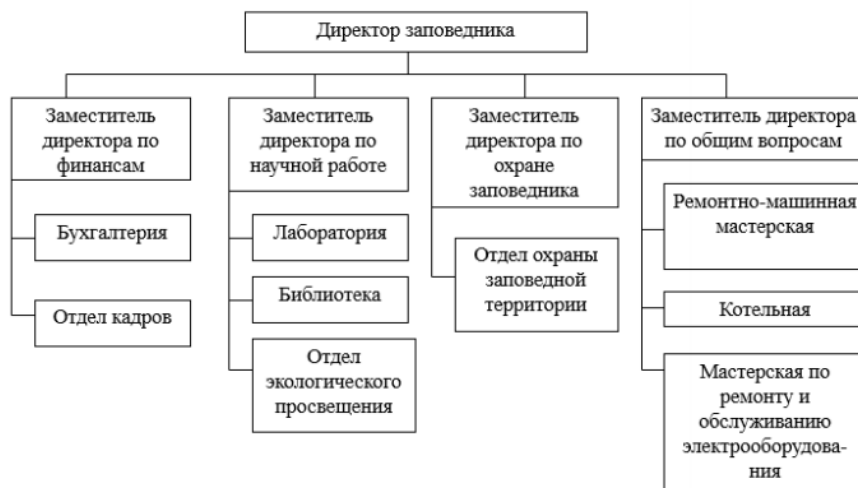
Директор заповедника

Заместитель директора по финансам

Бухгалтерия

Отдел кадров

Заместитель директора по научной работе

Лаборатория

Библиотека

Отдел экологического просвещения

Заместитель директора по охране заповедника

Отдел охраны заповедной территории

Заместитель директора по общим вопросам

Ремонтно-машинная мастерская

Котельная

Мастерская по ремонту и обслуживанию электрооборудования